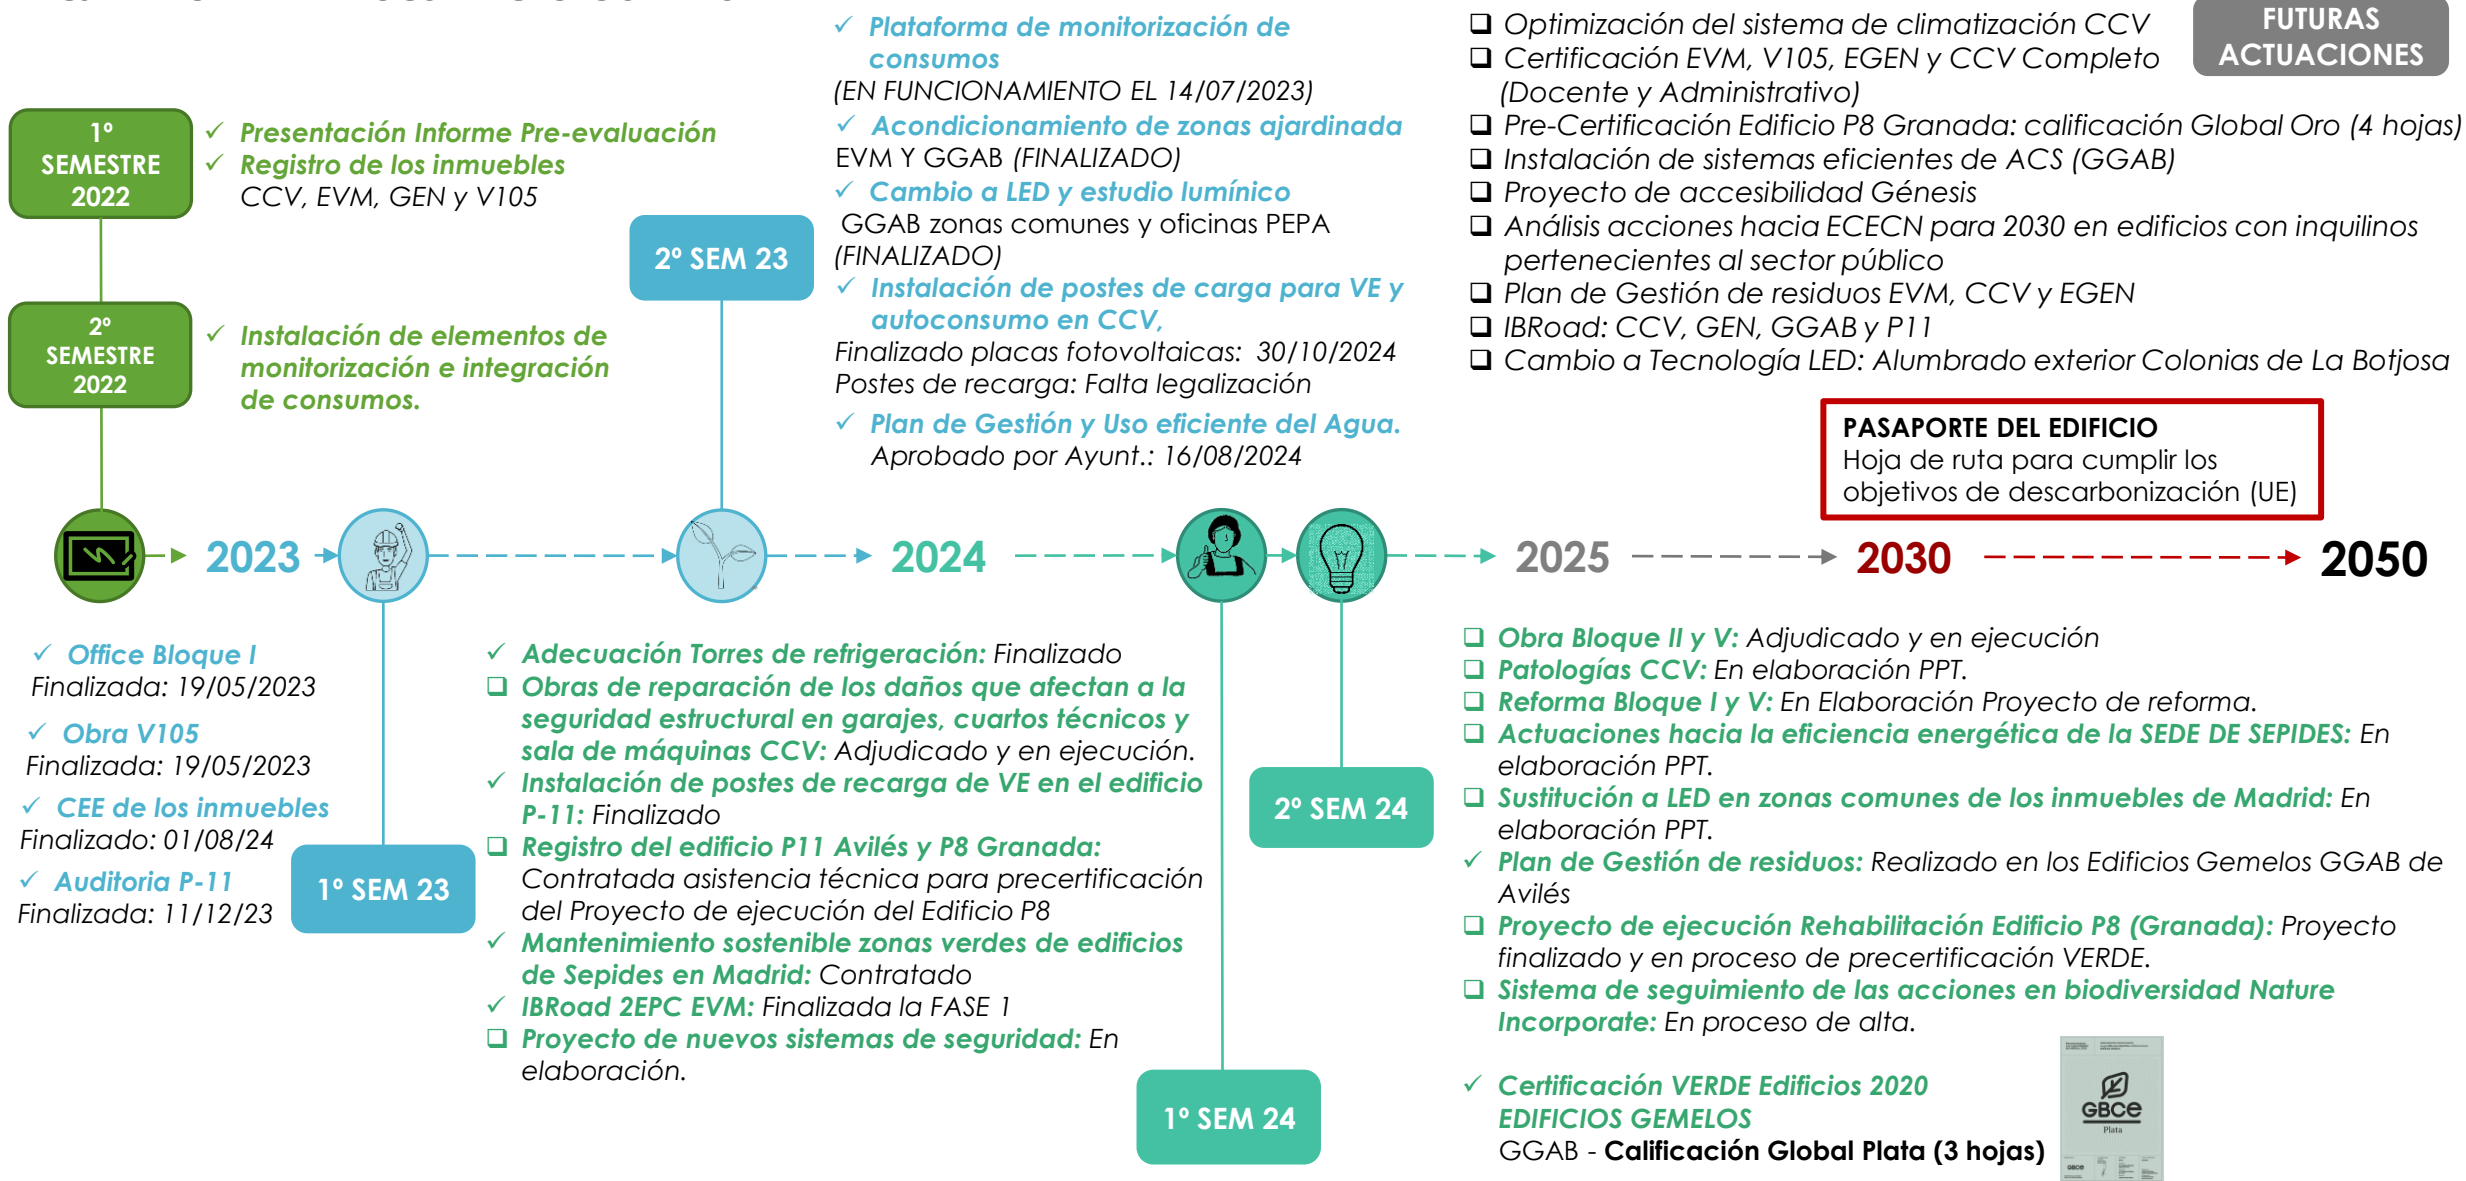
1º SEMESTRE 2022

✓ Presentación Informe Pre-evaluación
✓ Registro de los inmuebles CCV, EVM, GEN y V105

2º SEMESTRE 2022

✓ Instalación de elementos de monitorización e integración de consumos.

2º SEM 23

✓ Plataforma de monitorización de consumos
(EN FUNCIONAMIENTO EL 14/07/2023)
✓ Acondicionamiento de zonas ajardinada EVM Y GGAB (FINALIZADO)
✓ Cambio a LED y estudio lumínico GGAB zonas comunes y oficinas PEPA (FINALIZADO)
✓ Instalación de postes de carga para VE y autoconsumo en CCV,
Finalizado placas fotovoltaicas: 30/10/2024
Postes de recarga: Falta legalización
✓ Plan de Gestión y Uso eficiente del Agua.
Aprobado por Ayunt.: 16/08/2024

❑ Optimización del sistema de climatización CCV
❑ Certificación EVM, V105, EGEN y CCV Completo (Docente y Administrativo)
❑ Pre-Certificación Edificio P8 Granada: calificación Global Oro (4 hojas)
❑ Instalación de sistemas eficientes de ACS (GGAB)
❑ Proyecto de accesibilidad Génesis
❑ Análisis acciones hacia ECECN para 2030 en edificios con inquilinos pertenecientes al sector público
❑ Plan de Gestión de residuos EVM, CCV y EGEN
❑ IBRoad: CCV, GEN, GGAB y P11
❑ Cambio a Tecnología LED: Alumbrado exterior Colonias de La Botjosa

FUTURAS ACTUACIONES

PASAPORTE DEL EDIFICIO
Hoja de ruta para cumplir los objetivos de descarbonización (UE)

2023 2024 2025 2030 2050

✓ Office Bloque I
Finalizada: 19/05/2023
✓ Obra V105
Finalizada: 19/05/2023
✓ CEE de los inmuebles
Finalizado: 01/08/24
✓ Auditoria P-11
Finalizada: 11/12/23

1º SEM 23

✓ Adecuación Torres de refrigeración: Finalizado
❑ Obras de reparación de los daños que afectan a la seguridad estructural en garajes, cuartos técnicos y sala de máquinas CCV: Adjudicado y en ejecución.
✓ Instalación de postes de recarga de VE en el edificio P-11: Finalizado
❑ Registro del edificio P11 Avilés y P8 Granada: Contratada asistencia técnica para precertificación del Proyecto de ejecución del Edificio P8
✓ Mantenimiento sostenible zonas verdes de edificios de Sepides en Madrid: Contratado
✓ IBRoad 2EPC EVM: Finalizada la FASE 1
❑ Proyecto de nuevos sistemas de seguridad: En elaboración.

1º SEM 24

2º SEM 24

❑ Obra Bloque II y V: Adjudicado y en ejecución
❑ Patologías CCV: En elaboración PPT.
❑ Reforma Bloque I y V: En Elaboración Proyecto de reforma.
❑ Actuaciones hacia la eficiencia energética de la SEDE DE SEPIDES: En elaboración PPT.
❑ Sustitución a LED en zonas comunes de los inmuebles de Madrid: En elaboración PPT.
✓ Plan de Gestión de residuos: Realizado en los Edificios Gemelos GGAB de Avilés
❑ Proyecto de ejecución Rehabilitación Edificio P8 (Granada): Proyecto finalizado y en proceso de precertificación VERDE.
❑ Sistema de seguimiento de las acciones en biodiversidad Nature Incorporate: En proceso de alta.

✓ Certificación VERDE Edificios 2020
EDIFICIOS GEMELOS
GGAB - Calificación Global Plata (3 hojas)

GBCe
Plata